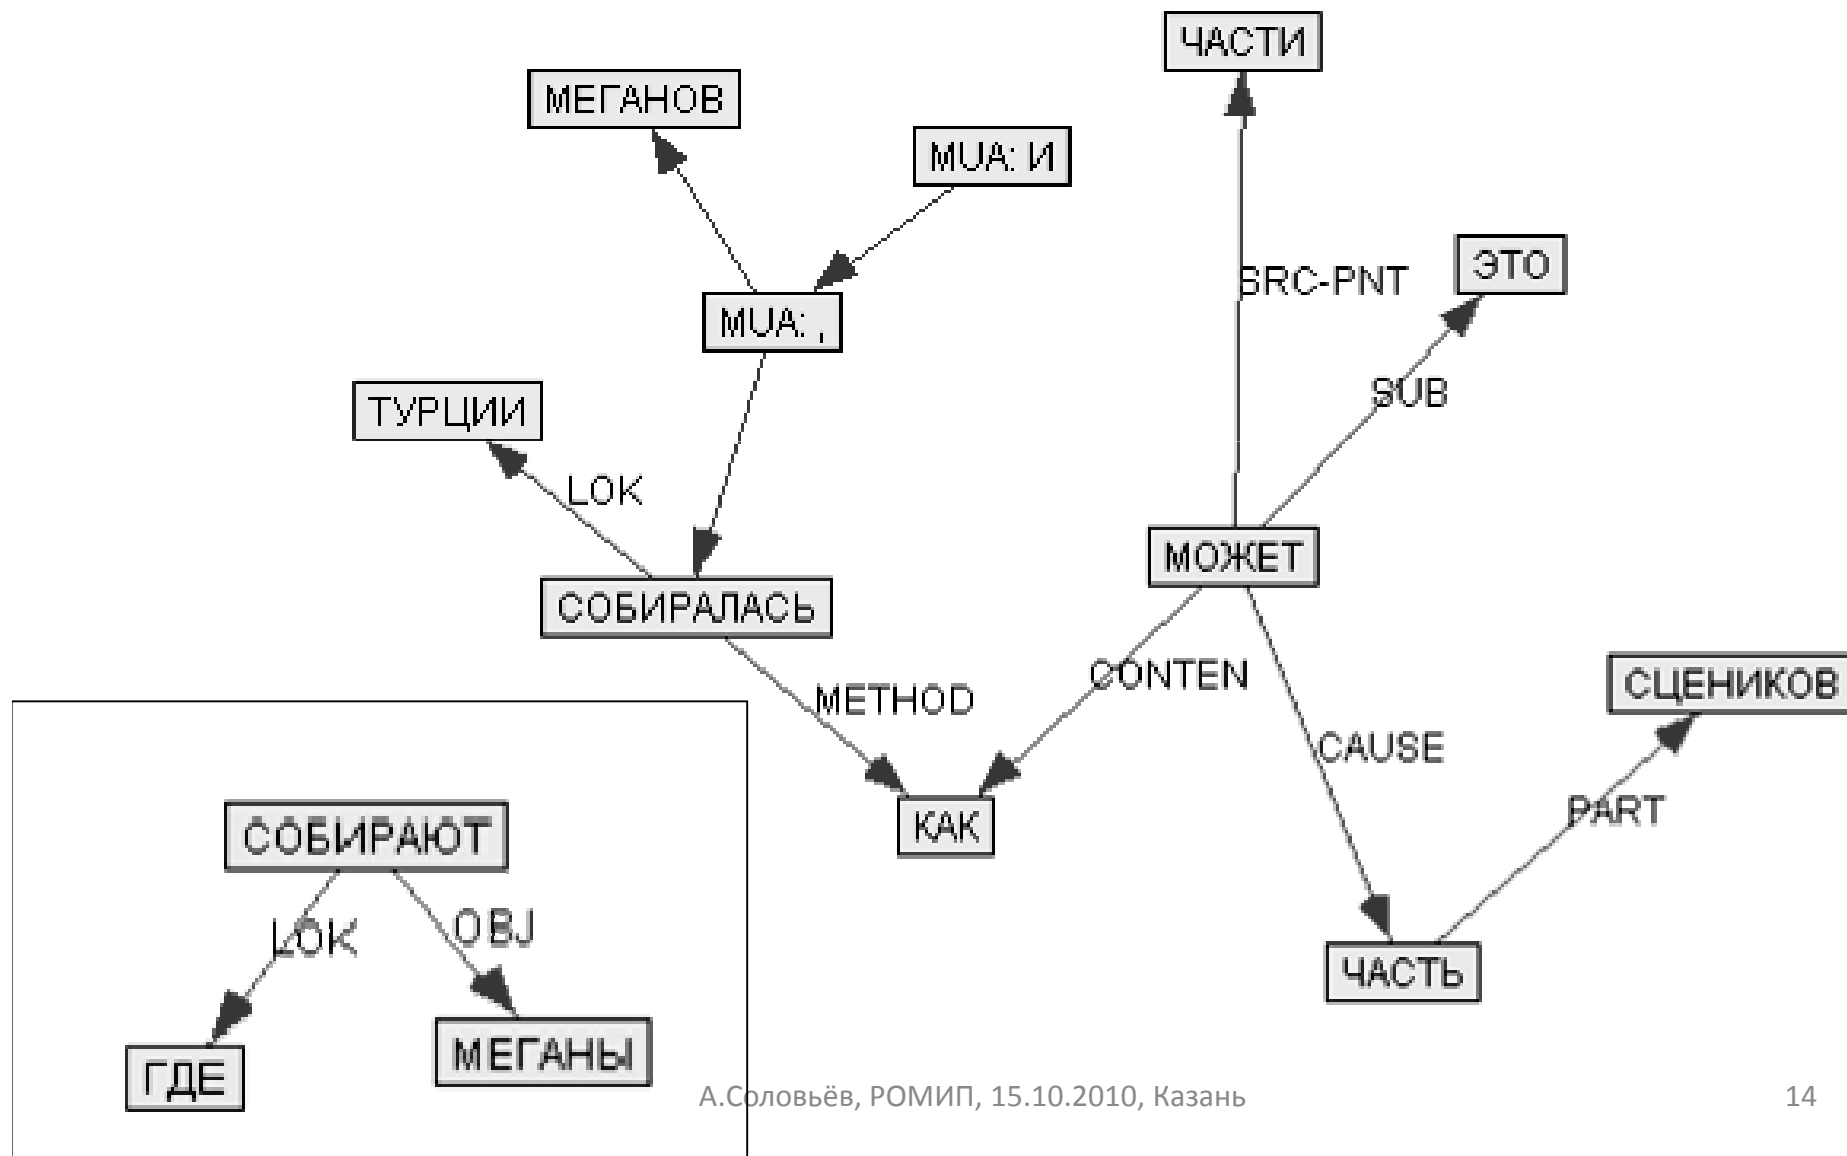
ЧАСТИ

МЕГАНОВ

MUA: И

SRC-PNT

ЭТО

MUA: ,

SUB

ТУРЦИИ

LOK

МОЖЕТ

СОБИРАЛАСЬ

CONTEN

METHOD

СЦЕНИКОВ

CAUSE

СОБИРАЮТ

КАК

PART

LOK

OBJ

ЧАСТЬ

ГДЕ

МЕГАНЫ

А.Соловьёв, РОМИП, 15.10.2010, Казань

14